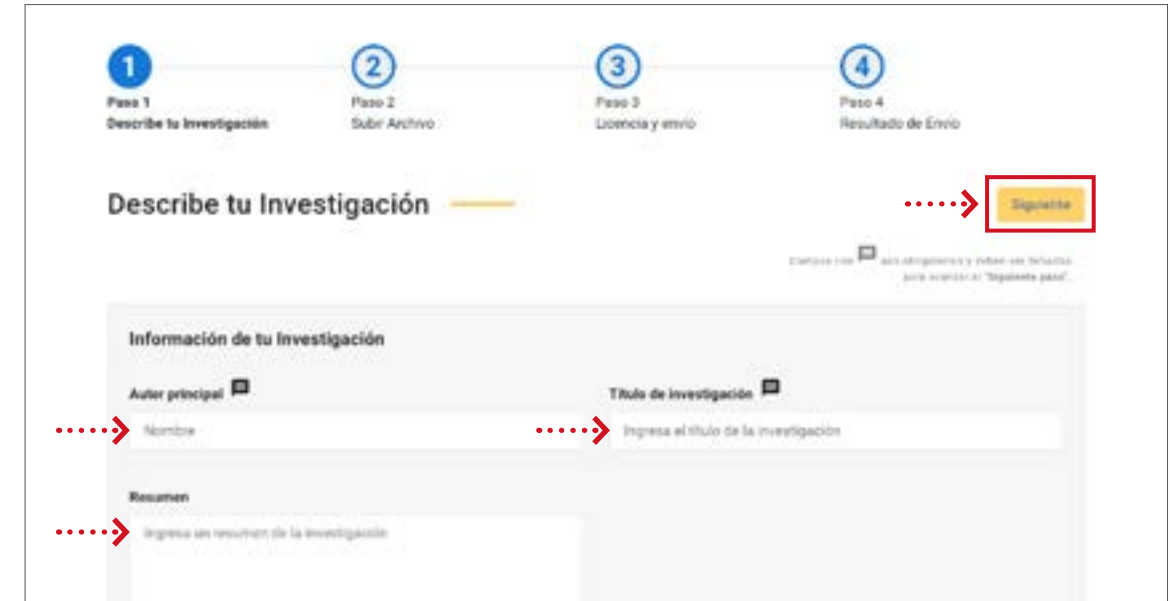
1
Paso 1
Describe tu Investigación

2
Paso 2
Subir Archivo

3
Paso 3
Licencia y envío

4
Paso 4
Resultado de Envío

Describe tu Investigación

Siguiente

Campos con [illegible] son obligatorios y deben ser llenados para avanzar al "Siguiente paso".

Información de tu Investigación

Autor principal

Nombre

Título de investigación

Ingresa el título de la investigación

Resumen

Ingresa un resumen de la investigación